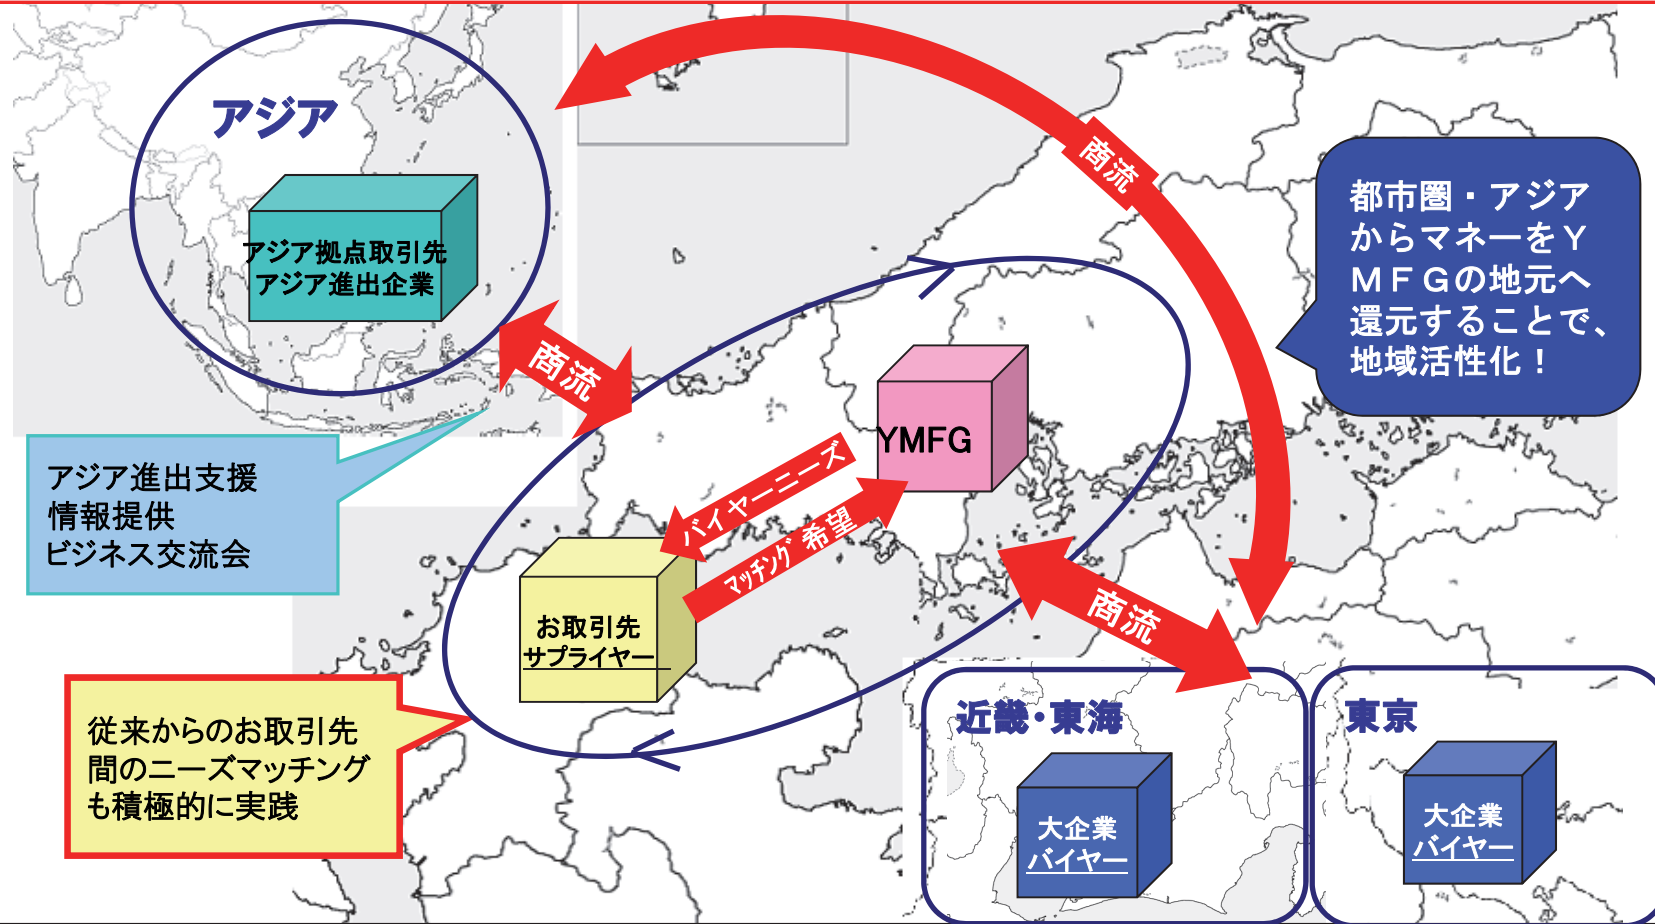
アジア

アジア拠点取引先
アジア進出企業

商流

商流

都市圏・アジアからマネーをYMFGの地元へ還元することで、地域活性化！

アジア進出支援
情報提供
ビジネス交流会

YMFG

バイヤーニーズ

マッチング希望

お取引先
サプライヤー

商流

従来からのお取引先
間のニーズマッチング
も積極的に実践

近畿・東海

大企業
バイヤー

東京

大企業
バイヤー